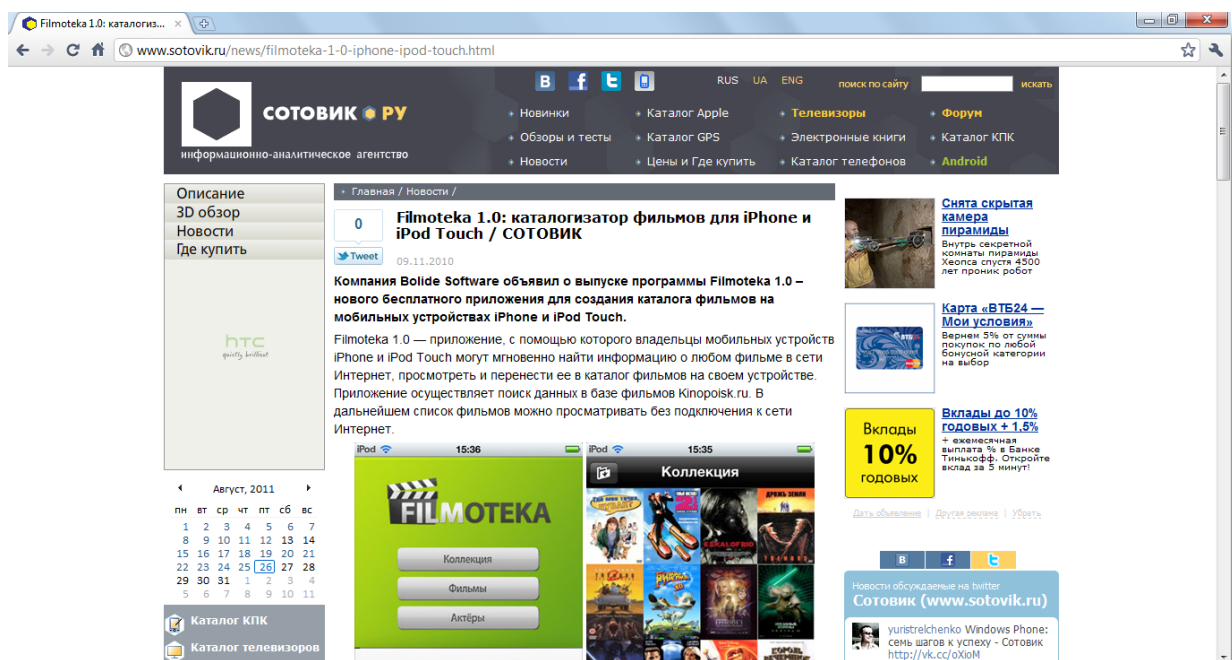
Filmoteka 1.0: каталогиз... ×

www.sotovik.ru/news/filmoteka-1-0-iphone-ipod-touch.html

B f t

RUS UA ENG

поиск по сайту искать

СОТОВИК ● РУ

информационно-аналитическое агентство

Новинки
Обзоры и тесты
Новости
Каталог Apple
Каталог GPS
Цены и Где купить
Телевизоры
Электронные книги
Каталог телефонов
Форум
Каталог КПК
Android

Описание
3D обзор
Новости
Где купить

htc
quietly brilliant

Август, 2011

| пн | вт | ср | чт | пт | сб | вс |
|---|---|---|---|---|---|---|
| 1 | 2 | 3 | 4 | 5 | 6 | 7 |
| 8 | 9 | 10 | 11 | 12 | 13 | 14 |
| 15 | 16 | 17 | 18 | 19 | 20 | 21 |
| 22 | 23 | 24 | 25 | 26 | 27 | 28 |
| 29 | 30 | 31 | 1 | 2 | 3 | 4 |
| 5 | 6 | 7 | 8 | 9 | 10 | 11 |

Каталог КПК
Каталог телевизоров

Главная / Новости /

0
Tweet

Filmoteka 1.0: каталогизатор фильмов для iPhone и iPod Touch / СОТОВИК

09.11.2010

Компания Bolide Software объявил о выпуске программы Filmoteka 1.0 – нового бесплатного приложения для создания каталога фильмов на мобильных устройствах iPhone и iPod Touch.

Filmoteka 1.0 — приложение, с помощью которого владельцы мобильных устройств iPhone и iPod Touch могут мгновенно найти информацию о любом фильме в сети Интернет, просмотреть и перенести ее в каталог фильмов на своем устройстве. Приложение осуществляет поиск данных в базе фильмов Kinopoisk.ru. В дальнейшем список фильмов можно просматривать без подключения к сети Интернет.

iPod 15:36
FILMOTEKA
Коллекция
Фильмы
Актёры

iPod 15:35
Коллекция

Снята скрытая камера пирамиды
Внутрь секретной комнаты пирамиды Хеопса спустя 4500 лет проник робот

Карта «ВТБ24 — Мои условия»
Вернем 5% от суммы покупок по любой бонусной категории на выбор

Вклады 10% годовых

Вклады до 10% годовых + 1,5%
+ ежемесячная выплата % в Банке Тинькофф. Откройте вклад за 5 минут!

Дать объявление | Другая реклама | Убрать

B f t

Новости обсуждаемые на twitter
Сотовик (www.sotovik.ru)

yuristrelchenko Windows Phone: семь шагов к успеху - Сотовик http://vk.cc/oXioM